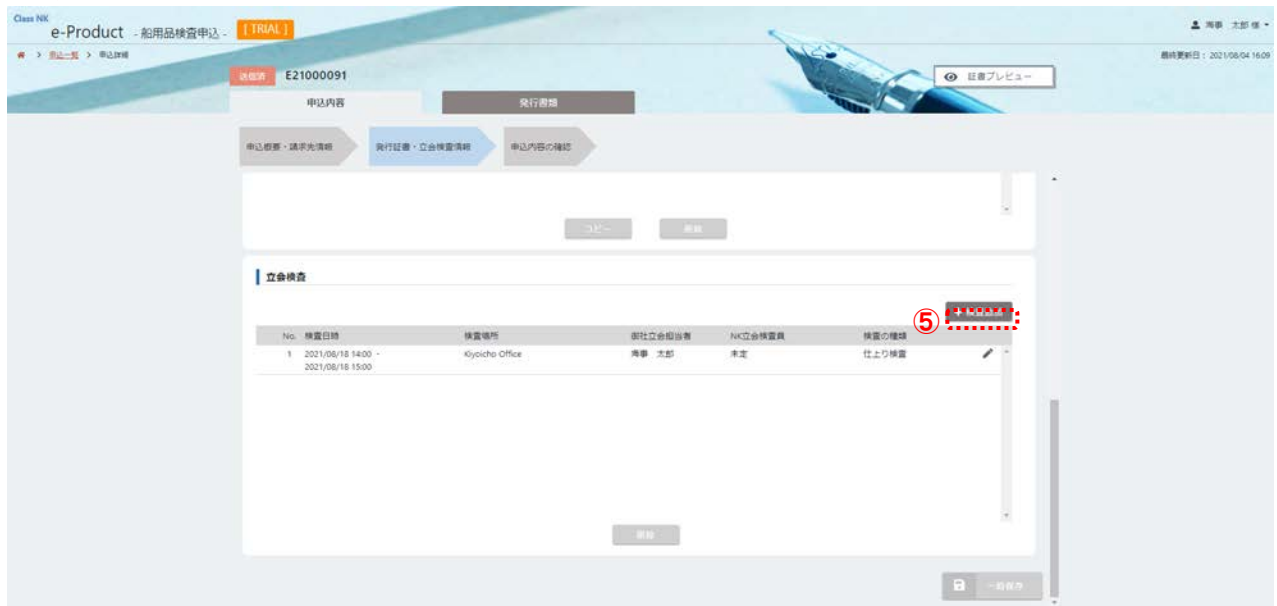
Class NK
e-Product - 船用品検査申込 - [TRIAL]

海事 太郎 様

> 申込一覧 > 申込詳細

最終更新日：2021/08/04 16:09

送信済 E21000091

証書プレビュー

申込内容

発行書類

申込概要・請求先情報

発行証書・立会検査情報

申込内容の確認

コピー

削除

立会検査

⑤

| No. | 検査日時 | 検査場所 | 御社立会担当者 | NK立会検査員 | 検査の種類 |
|---|---|---|---|---|---|
| 1 | 2021/08/18 14:00 - 2021/08/18 15:00 | Kiyoicho Office | 海事 太郎 | 未定 | 仕上り検査 |

削除

一時保存